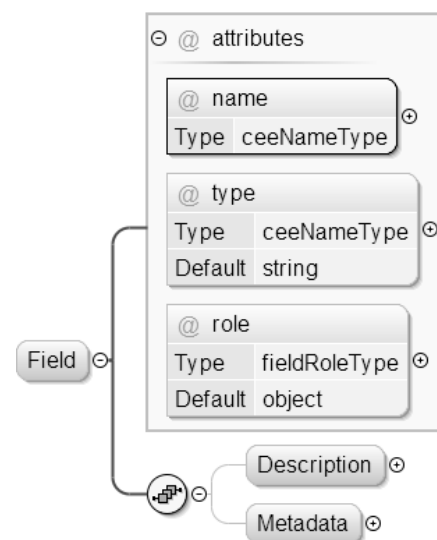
@ attributes

@ name

| Type | ceeNameType |
|---|---|

@ type

| Type | ceeNameType |
|---|---|
| Default | string |

@ role

| Type | fieldRoleType |
|---|---|
| Default | object |

Field

Description

Metadata